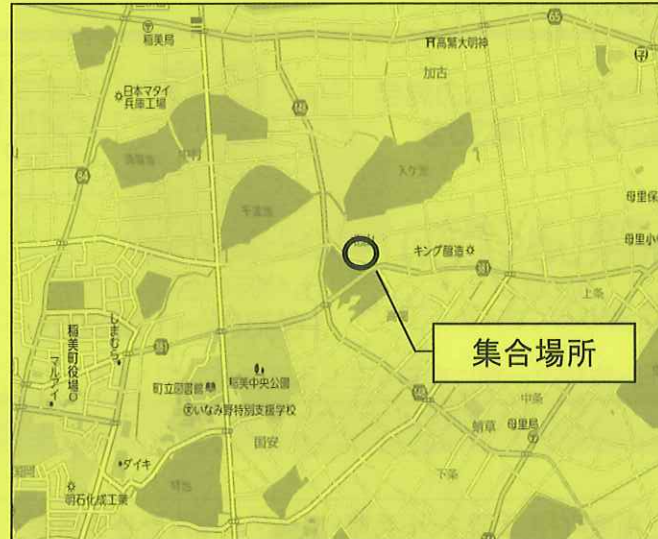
稲美局
65
高繁大明神
加古
日本マタイ
兵庫工場
84
入ケ池
千波池
母里保
母里小
キング醸造
上条
しまむら
稲美町役場
マルアイ
町立図書館
稲美中央公園
いなみ野特別支援学校
国安
中条
蛸草
母里局
ダイキ
下条
明石化成工業
集合場所